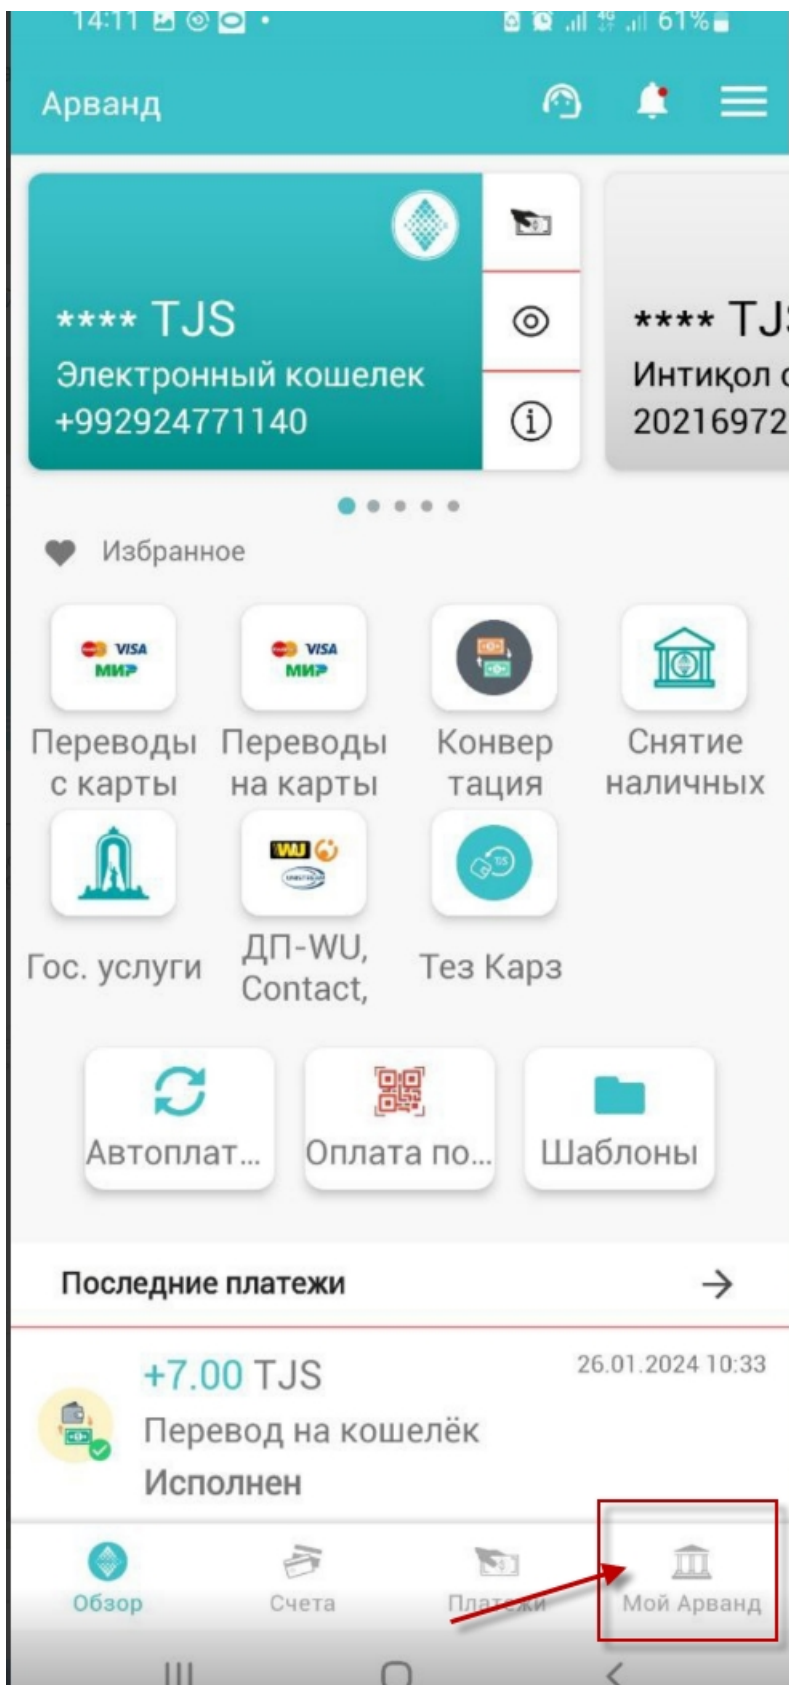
14:11 61%

Арванд

**** TJS
Электронный кошелек
+992924771140

**** TJ
Интиқол
20216972

Избранное

VISA МИР
Переводы с карты

VISA МИР
Переводы на карты

Конвертация

Снятие наличных

Гос. услуги

WU
ДП-WU, Contact,

TJS
Тез Карз

Автоплат...

Оплата по...

Шаблоны

Последние платежи

+7.00 TJS
26.01.2024 10:33
Перевод на кошелёк
Исполнен

Обзор
Счета
Платежи
Мой Арванд